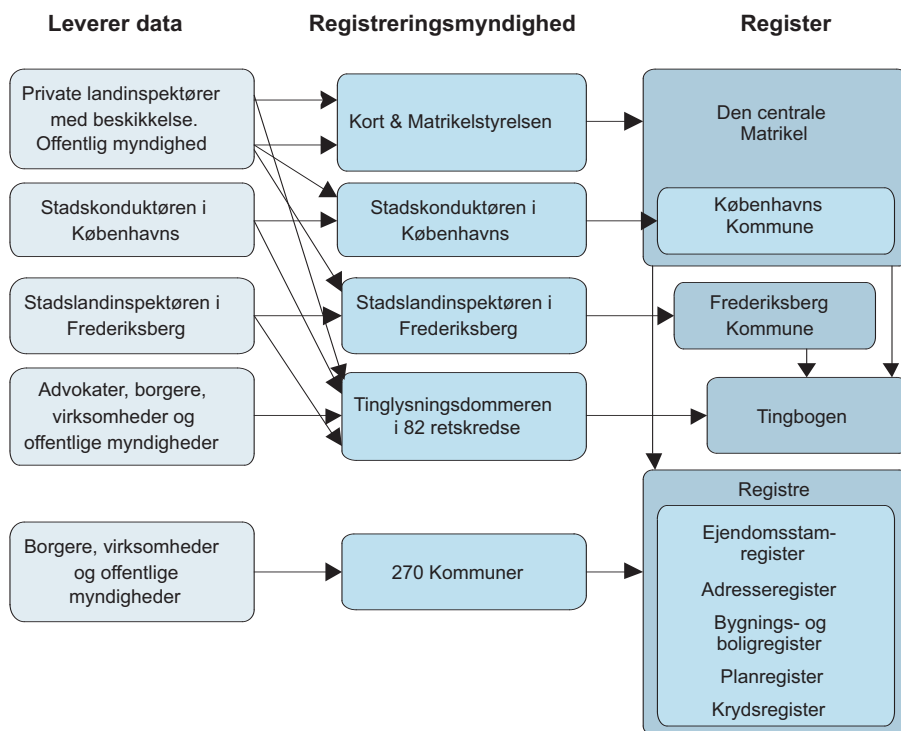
Leverer data

Registreringsmyndighed

Register

Private landinspektører med beskikkelse. Offentlig myndighed

Stadskonduktøren i Københavns

Stadslandinspektøren i Frederiksberg

Advokater, borgere, virksomheder og offentlige myndigheder

Borgere, virksomheder og offentlige myndigheder

Kort & Matrikelstyrelsen

Stadskonduktøren i Københavns

Stadslandinspektøren i Frederiksberg

Tinglysningsdommeren i 82 retskredse

270 Kommuner

Den centrale Matrikel

Københavns Kommune

Frederiksberg Kommune

Tingbogen

Registre

Ejendomsstamregister

Adresseregister

Bygnings- og boligregister

Planregister

Krydsregister